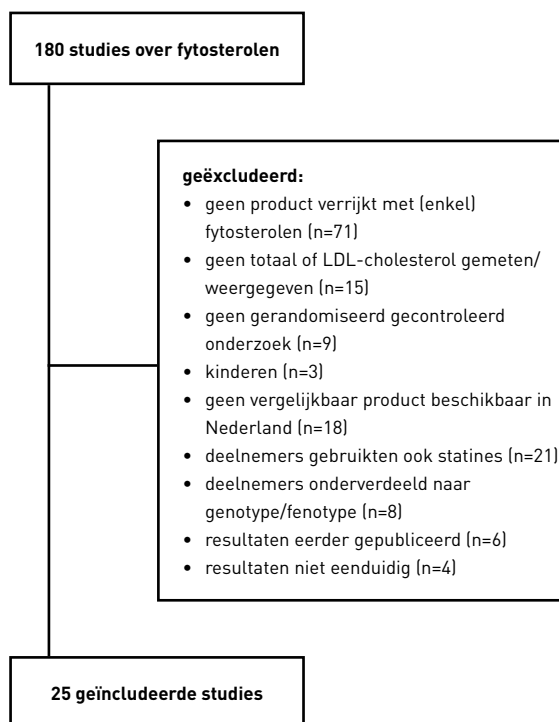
180 studies over fytosterolen

geëxcludeerd:
• geen product verrijkt met (enkel) fytosterolen (n=71)
• geen totaal of LDL-cholesterol gemeten/weergegeven (n=15)
• geen gerandomiseerd gecontroleerd onderzoek (n=9)
• kinderen (n=3)
• geen vergelijkbaar product beschikbaar in Nederland (n=18)
• deelnemers gebruikten ook statines (n=21)
• deelnemers onderverdeeld naar genotype/fenotype (n=8)
• resultaten eerder gepubliceerd (n=6)
• resultaten niet eenduidig (n=4)

25 geïncludeerde studies